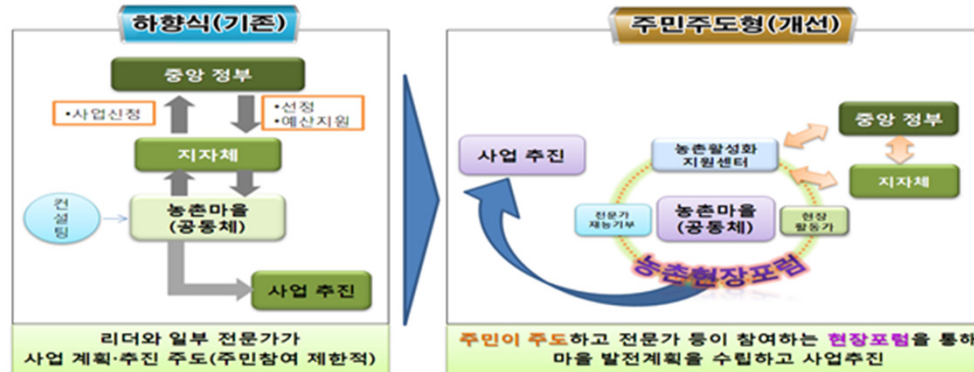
하향식(기존)

중앙 정부

•사업신청

•선정
•예산지원

지자체

컨설팅

농촌마을
(공동체)

사업 추진

리더와 일부 전문가가
사업 계획·추진 주도(주민참여 제한적)

주민주도형(개선)

사업 추진

농촌활성화
지원센터

중앙 정부

지자체

전문가
재능기부

농촌마을
(공동체)

현장
활동가

농촌현장포럼

주민이 주도하고 전문가 등이 참여하는 현장포럼을 통해
마을 발전계획을 수립하고 사업추진